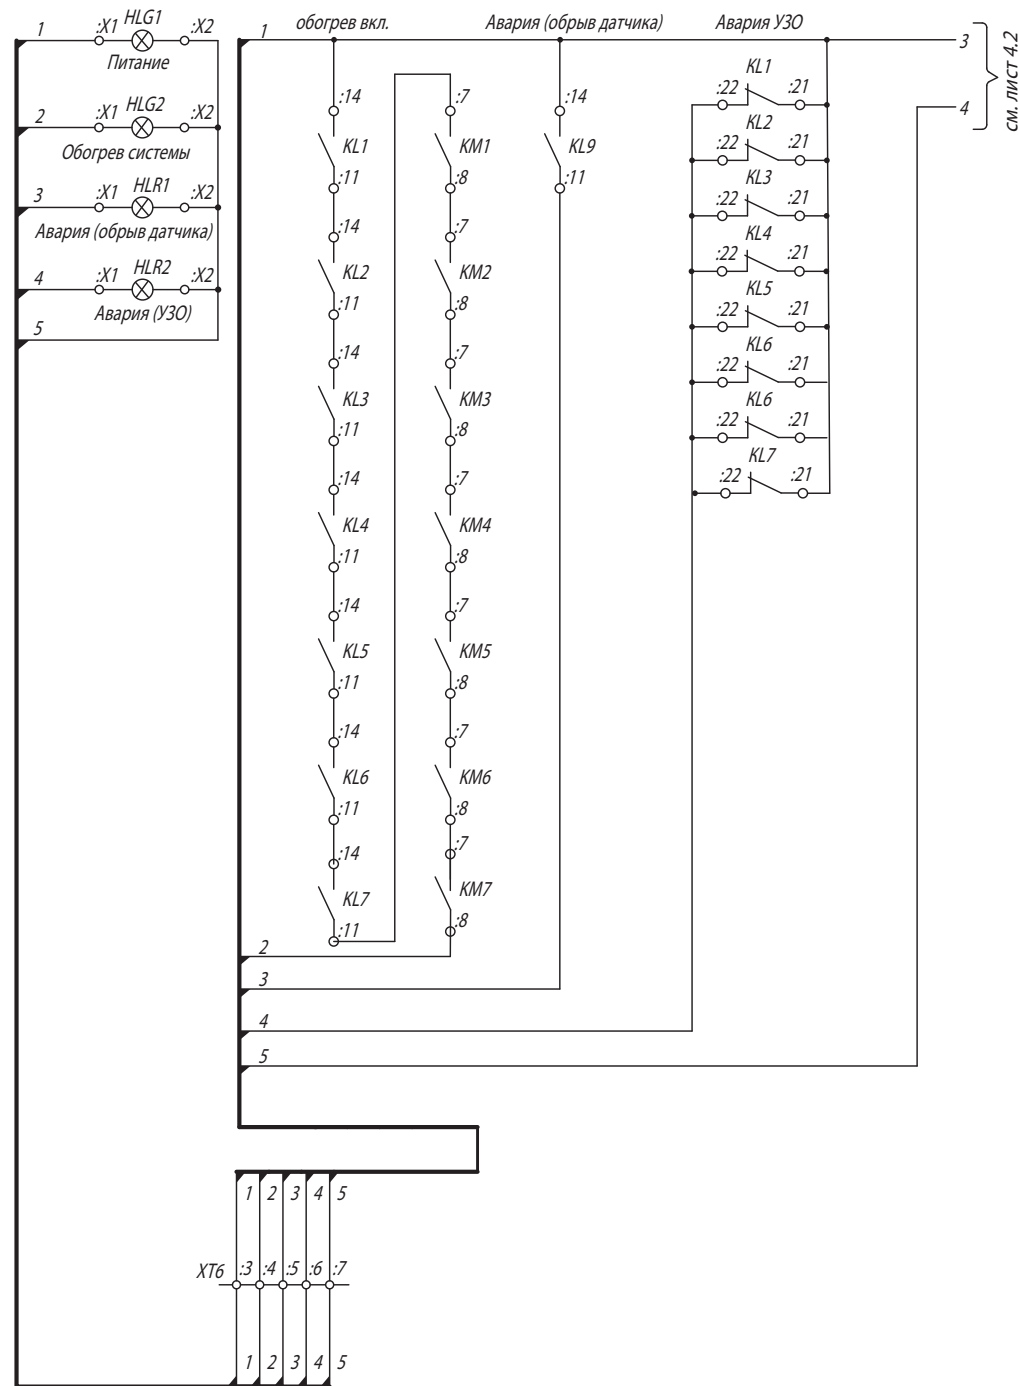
1 :X1 HLG1 :X2
Питание
2 :X1 HLG2 :X2
Обогрев системы
3 :X1 HLR1 :X2
Авария (обрыв датчика)
4 :X1 HLR2 :X2
Авария (УЗО)
5

1 обогрев вкл. Авария (обрыв датчика) Авария УЗО 3
4
см. лист 4.2

:14 KL1 :11
:14 KL2 :11
:14 KL3 :11
:14 KL4 :11
:14 KL5 :11
:14 KL6 :11
:14 KL7 :11

:7 KM1 :8
:7 KM2 :8
:7 KM3 :8
:7 KM4 :8
:7 KM5 :8
:7 KM6 :8
:7 KM7 :8

:14 KL9 :11

KL1 :22 :21
KL2 :22 :21
KL3 :22 :21
KL4 :22 :21
KL5 :22 :21
KL6 :22 :21
KL6 :22 :21
KL7 :22 :21

2
3
4
5

1 2 3 4 5
XT6 :3 :4 :5 :6 :7
1 2 3 4 5